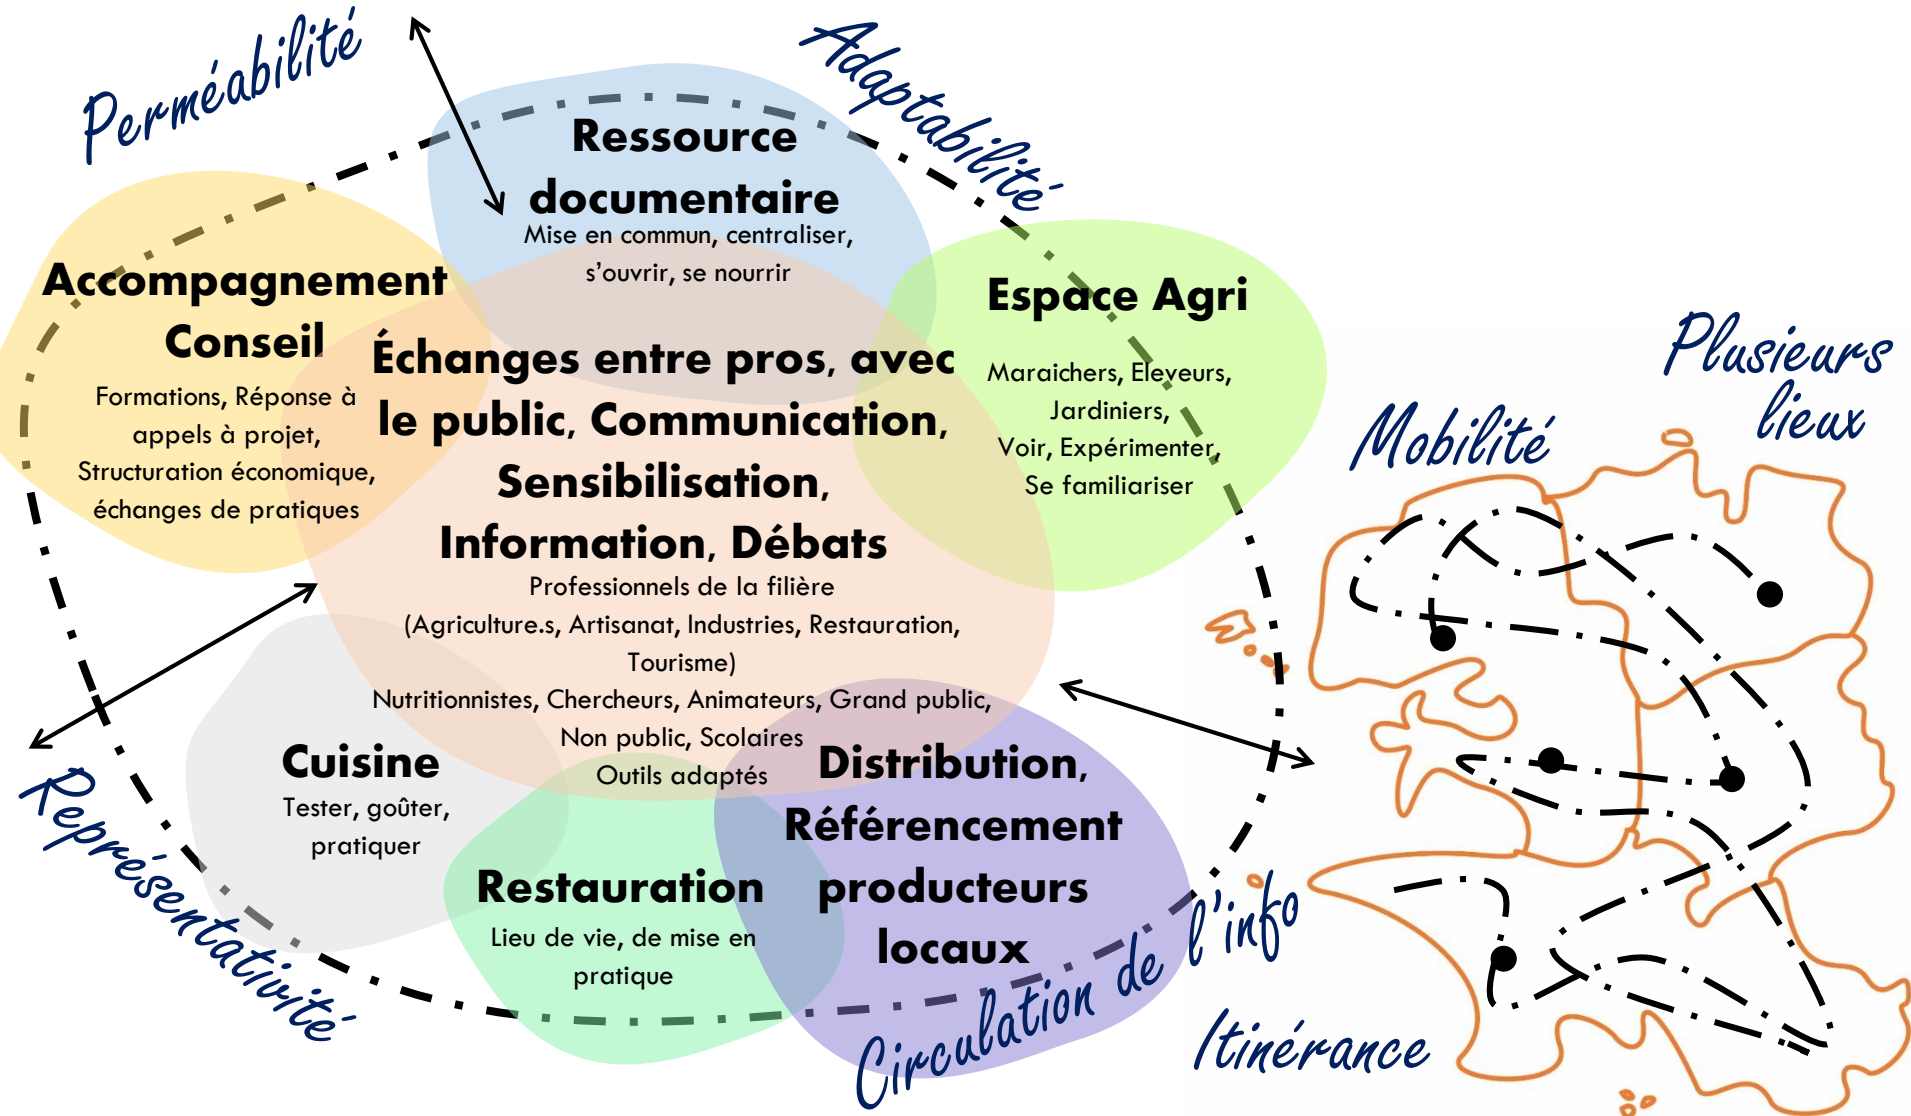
Perméabilité

Adaptabilité

Ressource documentaire
Mise en commun, centraliser, s'ouvrir, se nourrir

Accompagnement Conseil
Formations, Réponse à appels à projet, Structuration économique, échanges de pratiques

Échanges entre pros, avec le public, Communication, Sensibilisation, Information, Débats
Professionnels de la filière (Agriculture.s, Artisanat, Industries, Restauration, Tourisme)
Nutritionnistes, Chercheurs, Animateurs, Grand public, Non public, Scolaires
Outils adaptés

Espace Agri
Maraichers, Eleveurs, Jardiniers, Voir, Expérimenter, Se familiariser

Plusieurs lieux

Mobilité

Cuisine
Tester, goûter, pratiquer

Distribution, Référencement producteurs locaux

Restauration
Lieu de vie, de mise en pratique

Représentativité

Circulation de l'info

Itinérance